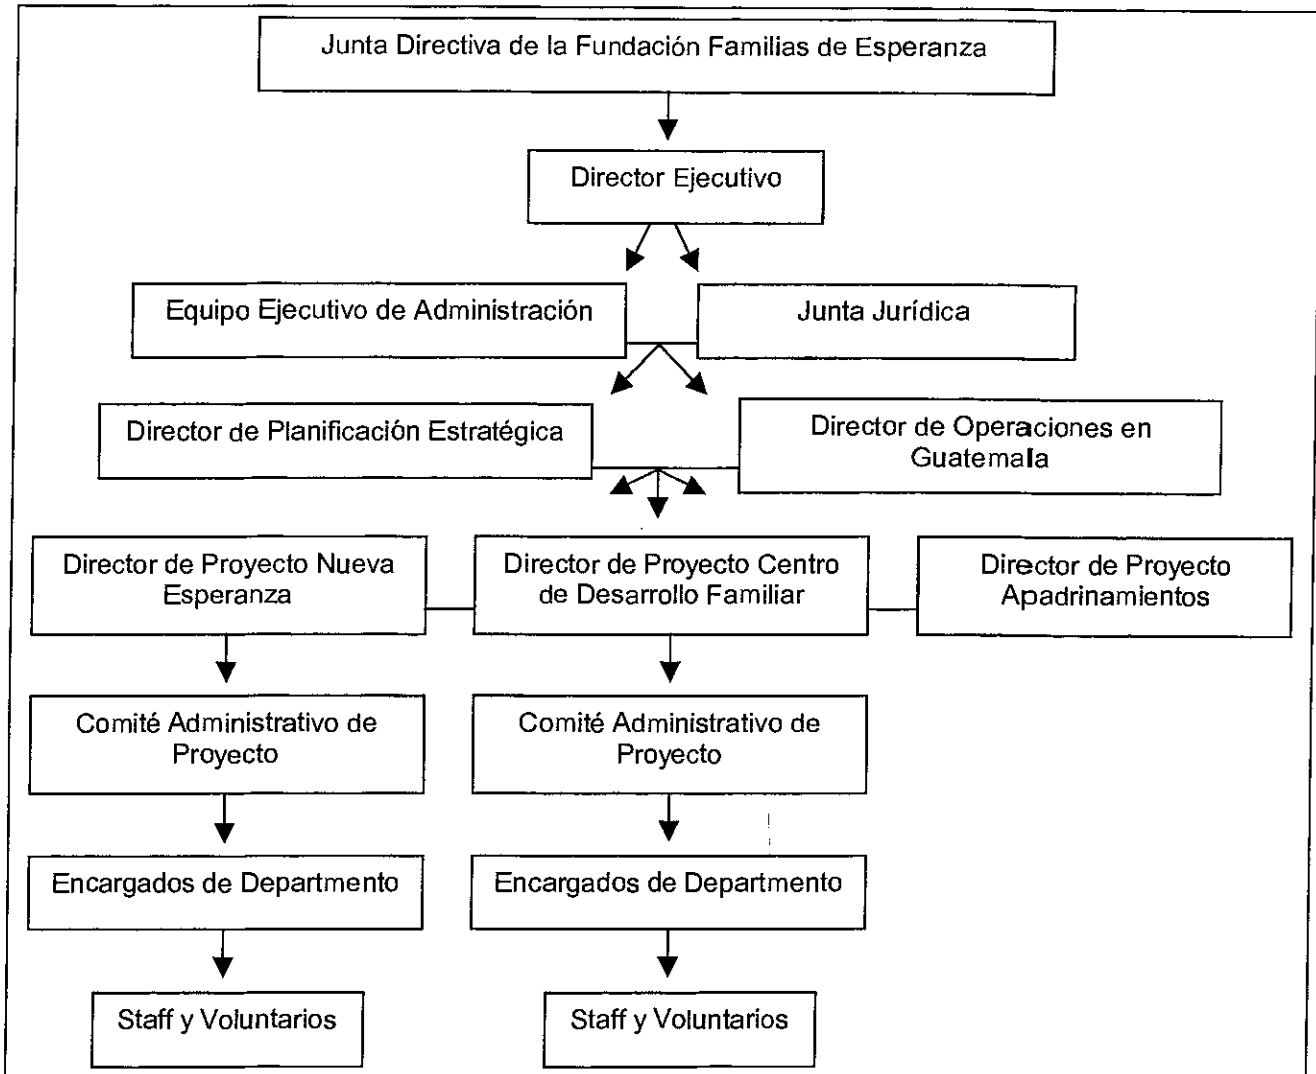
Junta Directiva de la Fundación Familias de Esperanza

Director Ejecutivo

Equipo Ejecutivo de Administración

Junta Jurídica

Director de Planificación Estratégica

Director de Operaciones en Guatemala

Director de Proyecto Nueva Esperanza

Director de Proyecto Centro de Desarrollo Familiar

Director de Proyecto Apadrinamientos

Comité Administrativo de Proyecto

Comité Administrativo de Proyecto

Encargados de Department

Encargados de Department

Staff y Voluntarios

Staff y Voluntarios